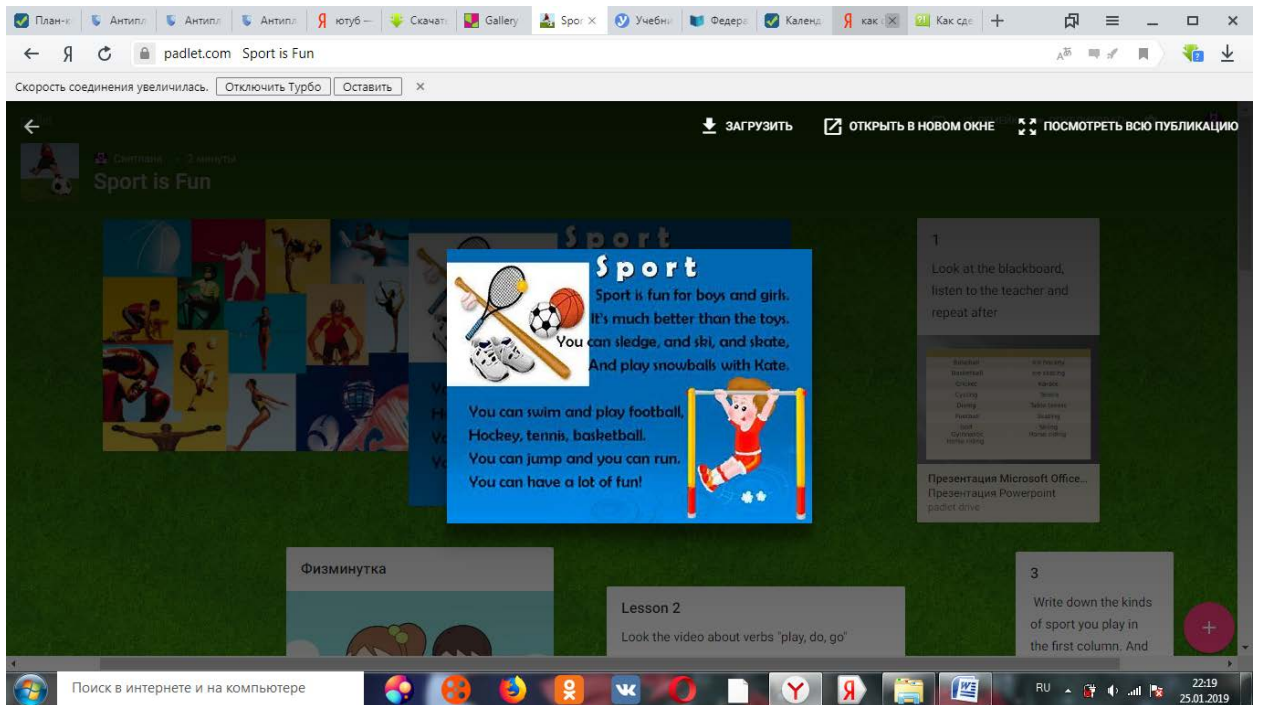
План-к | Антипл | Антипл | Антипл | ютуб — | Скачать | Gallery | Spor × | Учебни | Федера | Календ | как | Как сде | +

padlet.com Sport is Fun

Скорость соединения увеличилась. Отключить Турбо Оставить ×

ЗАГРУЗИТЬ ОТКРЫТЬ В НОВОМ ОКНЕ ПОСМОТРЕТЬ ВСЮ ПУБЛИКАЦИЮ

Светлана · 3 минуты
Sport is Fun

Sport

Sport is fun for boys and girls.
It's much better than the toys.
You can sledge, and ski, and skate,
And play snowballs with Kate.

You can swim and play football,
Hockey, tennis, basketball.
You can jump and you can run.
You can have a lot of fun!

1

Look at the blackboard, listen to the teacher and repeat after

Презентация Microsoft Office...
Презентация Powerpoint
padlet drive

Физминутка

Lesson 2

Look the video about verbs "play, do, go"

3

Write down the kinds of sport you play in the first column. And

Поиск в интернете и на компьютере

RU 22:19 25.01.2019